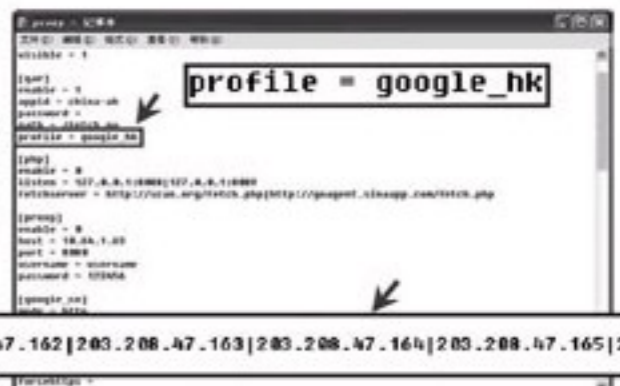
proxy - 记事本
文件(F) 编辑(E) 格式(O) 查看(V) 帮助(H)
visible = 1

[gae]
enable = 1
appid = china-uh
password =
path = /fetch.py
profile = google_hk

[php]
enable = 0
listen = 127.0.0.1:8088|127.0.0.1:8089
fetchserver = http://scan.org/fetch.php|http://goagent.sinaapp.com/fetch.php

[proxy]
enable = 0
host = 10.64.1.63
port = 8080
username = username
password = 123456

[google_cn]
mode = http

profile = google_hk

67.162|203.208.47.163|203.208.47.164|203.208.47.165|2

forcehttps =